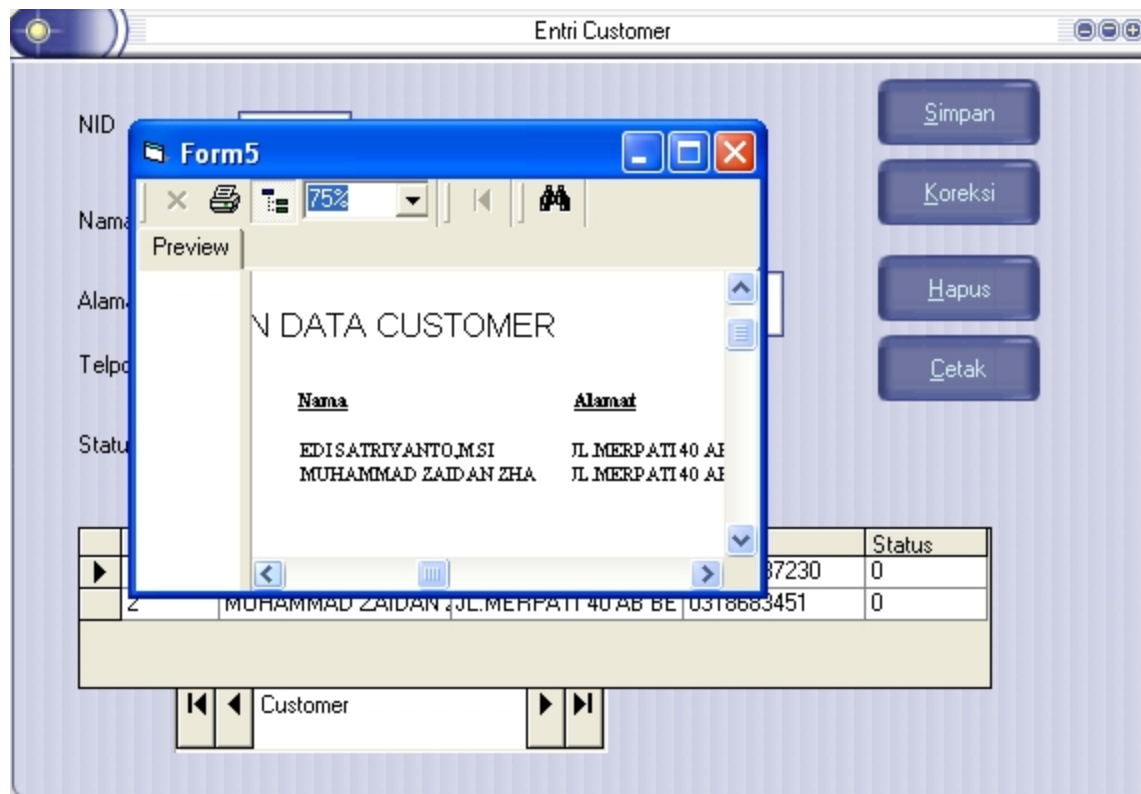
Entri Customer

NID

Nama

Alamat

Telp

Status

Simpan

Koreksi

Hapus

Cetak

Form5

75%

Preview

N DATA CUSTOMER

Nama

Alamat

EDI SATRIYANTO,M.SI JL.MERPATI 40 AI

MUHAMMAD ZAIDAN ZHA JL.MERPATI 40 AI

| | | | | | Status |
|---|---|---|---|---|---|
| ▶ | | | | 37230 | 0 |
| | 2 | MUHAMMAD ZAIDAN | JL.MERPATI 40 AB BE | 0318683451 | 0 |

Customer